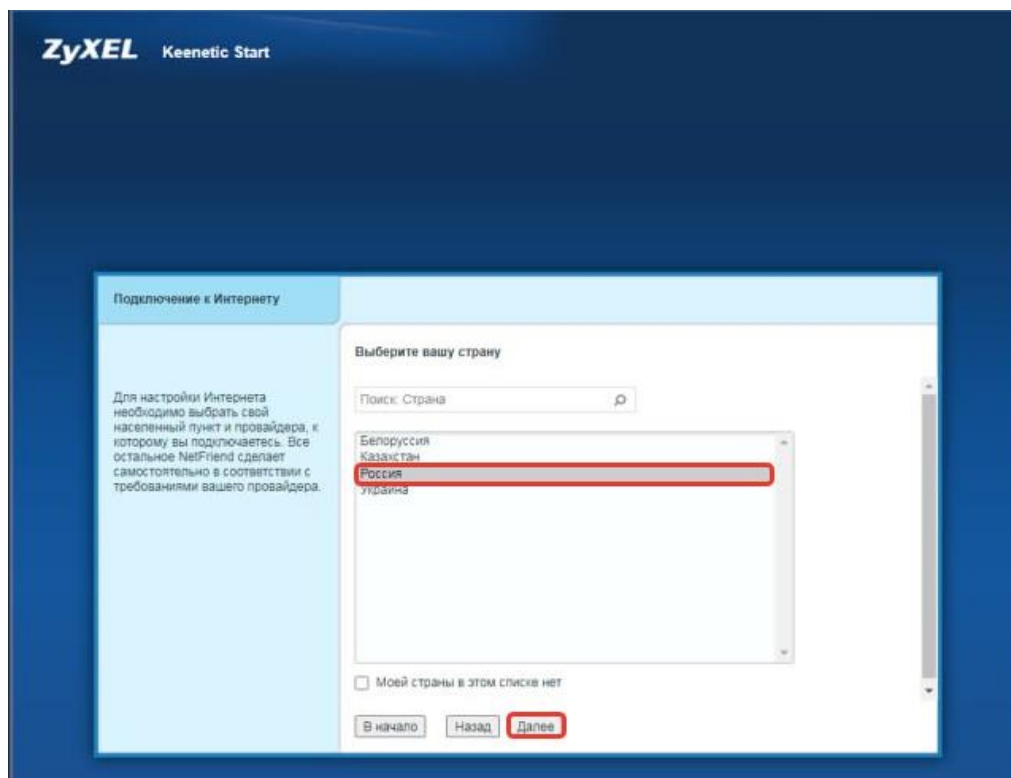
ZyXEL Keenetic Start

Подключение к Интернету

Для настройки Интернета необходимо выбрать свой населенный пункт и провайдера, к которому вы подключаетесь. Все остальное NetFriend сделает самостоятельно в соответствии с требованиями вашего провайдера.

Выберите вашу страну

Поиск: Страна

Белоруссия
Казахстан
Россия
Украина

Моей страны в этом списке нет

В начало
Назад
Далее